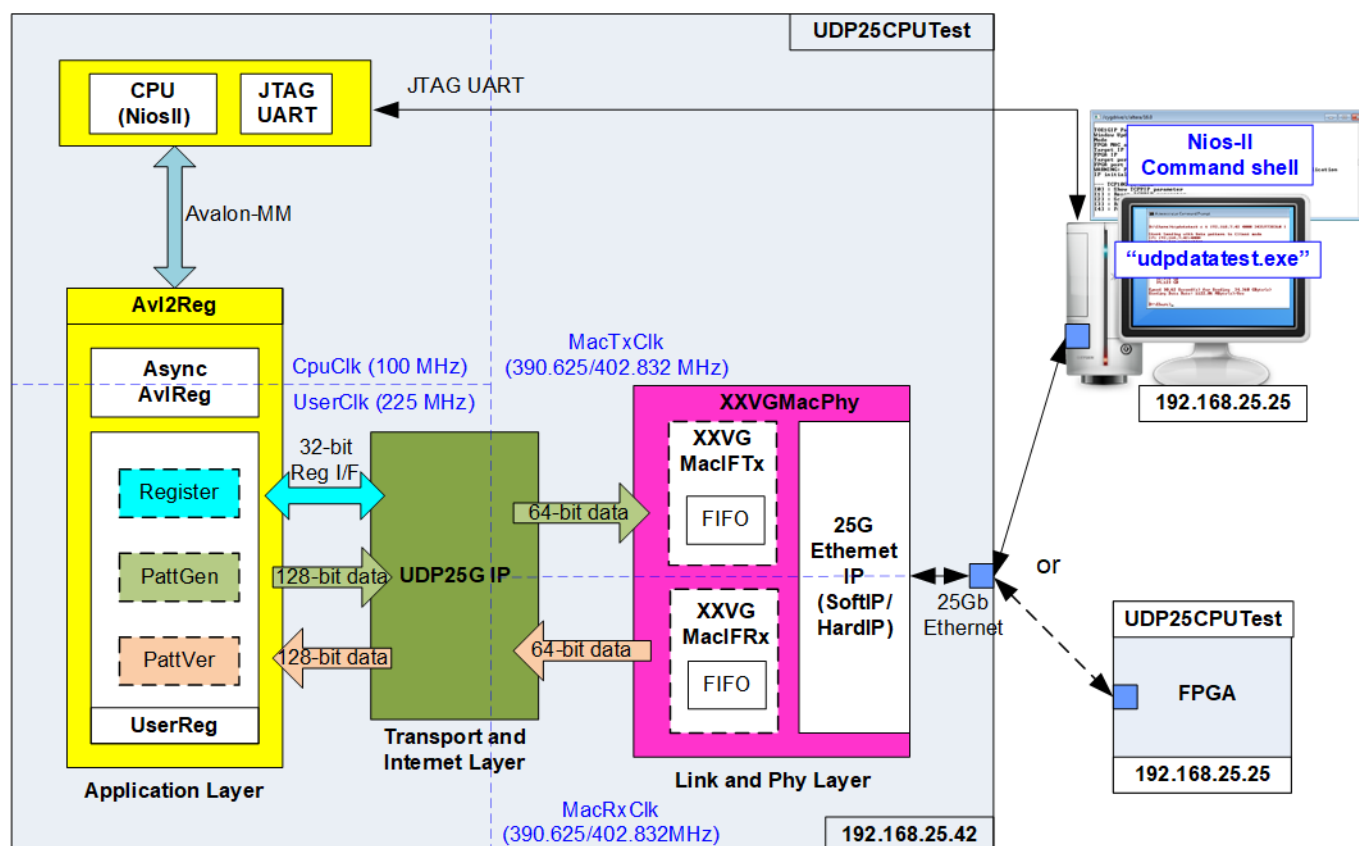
UDP25CPUTest

CPU (NiosII)

JTAG UART

JTAG UART

Nios-II Command shell

"udpdatatest.exe"

Avalon-MM

Avl2Reg

Async AvlReg

CpuClk (100 MHz)

UserClk (225 MHz)

MacTxClk (390.625/402.832 MHz)

XXVGMacPhy

192.168.25.25

32-bit Reg I/F

Register

PattGen

PattVer

UserReg

128-bit data

128-bit data

UDP25G IP

64-bit data

64-bit data

XXVG MacIFTx

FIFO

XXVG MacIFRx

FIFO

25G Ethernet IP (SoftIP/ HardIP)

25Gb Ethernet

or

UDP25CPUTest

FPGA

192.168.25.25

Application Layer

Transport and Internet Layer

Link and Phy Layer

MacRxClk (390.625/402.832MHz)

192.168.25.42